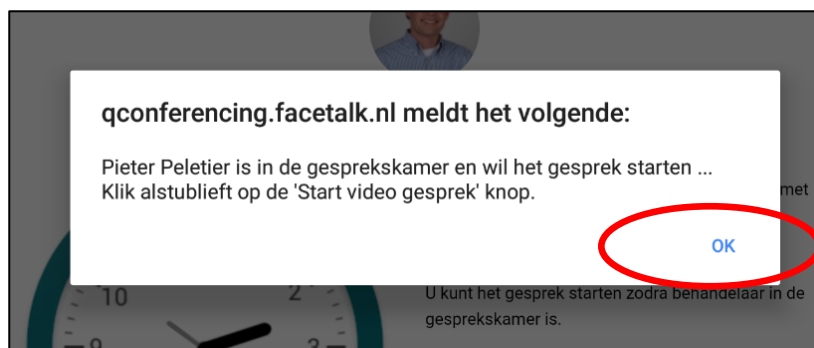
qconferencing.facetalk.nl meldt het volgende:

Pieter Peletier is in de gesprekskamer en wil het gesprek starten ... Klik alstublieft op de 'Start video gesprek' knop.

OK

met

10 2

U kunt het gesprek starten zodra behandelaar in de gesprekskamer is.